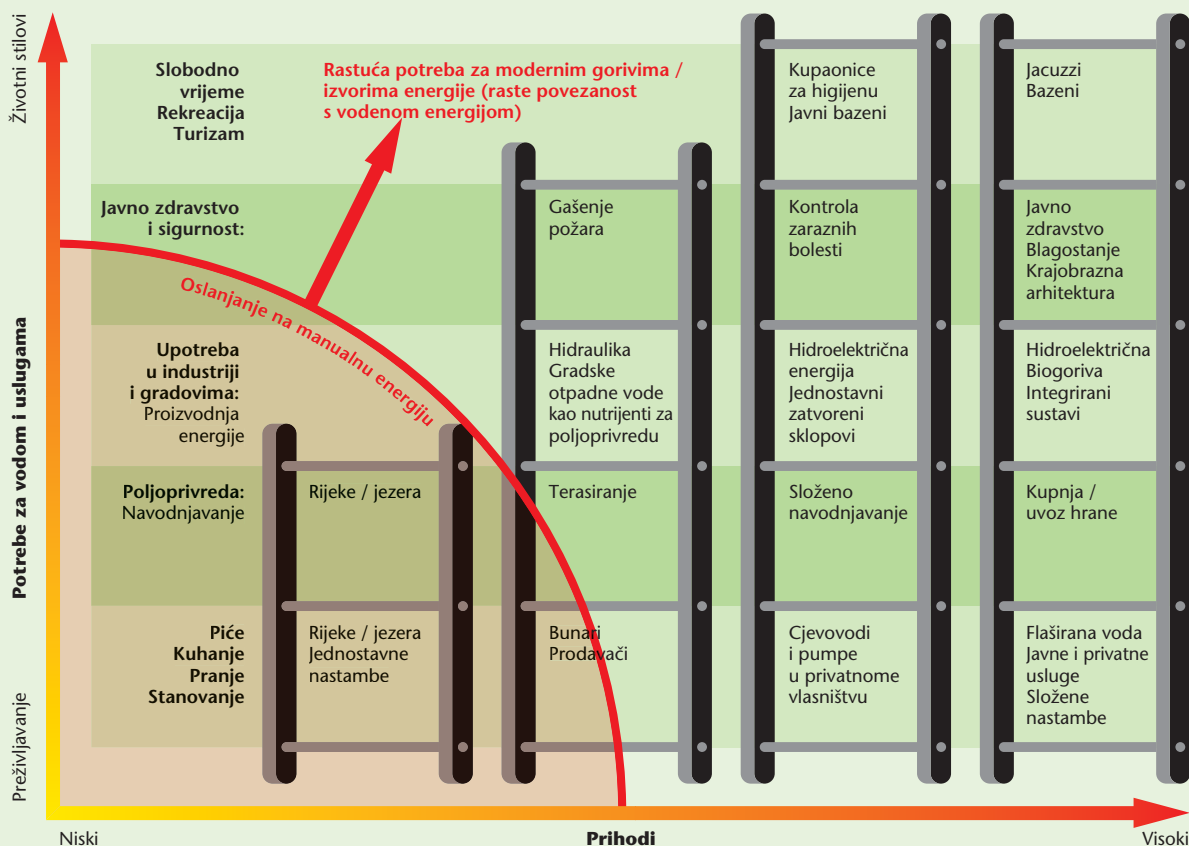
Životni stilovi

Potrebe za vodom i uslugama

Preživljavanje

Slobodno vrijeme Rekreacija Turizam

Rastuća potreba za modernim gorivima / izvorima energije (raste povezanost s vodenom energijom)

Kupaonice za higijenu Javni bazeni

Jacuzzi Bazeni

Javno zdravstvo i sigurnost:

Gašenje požara

Kontrola zaraznih bolesti

Javno zdravstvo Blagostanje Krajobrazna arhitektura

Oslanjanje na manualnu energiju

Upotreba u industriji i gradovima: Proizvodnja energije

Hidraulika Gradske otpadne vode kao nutrijenti za poljoprivredu

Hidroelektrična energija Jednostavni zatvoreni sklopovi

Hidroelektrična Biogoriva Integrirani sustavi

Poljoprivreda: Navodnjavanje

Rijeke / jezera

Terasiranje

Složeno navodnjavanje

Kupnja / uvoz hrane

Piće Kuhanje Pranje Stanovanje

Rijeke / jezera Jednostavne nastambe

Bunari Prodavači

Cjevovodi i pumpe u privatnome vlasništvu

Flaširana voda Javne i privatne usluge Složene nastambe

Niski

Prihodi

Visoki